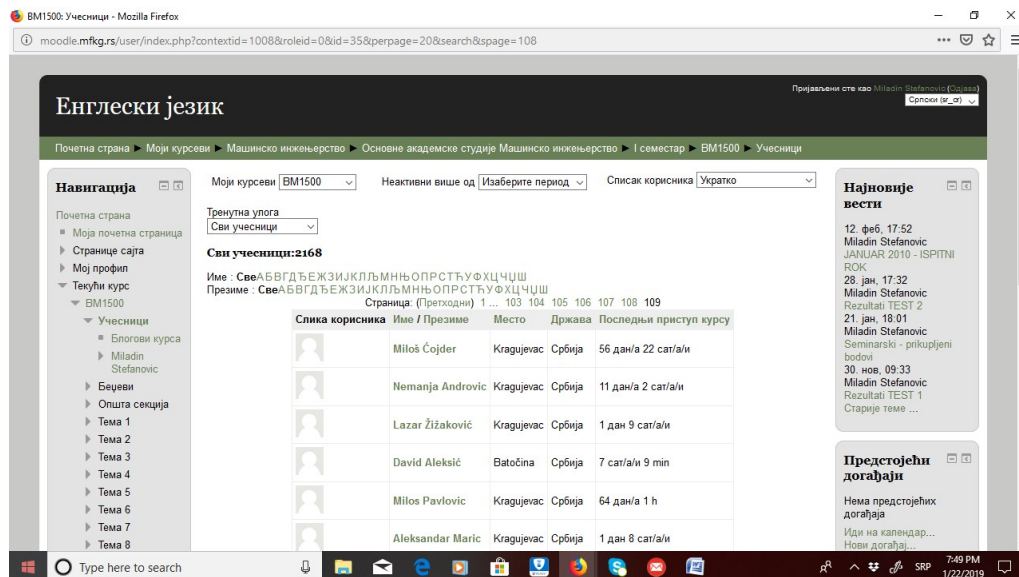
BM1500: Учесници - Mozilla Firefox

moodle.mfkg.rs/user/index.php?contextid=1008&roleid=0&id=35&perpage=20&search&spage=108

Енглески језик

Пријављени сте као Miladin Stefanovic (Одјава)
Српски (sr_cr)

Почетна страна ▸ Моји курсеви ▸ Машинско инжењерство ▸ Основне академске студије Машинско инжењерство ▸ I семестар ▸ BM1500 ▸ Учесници

Навигација

Почетна страна
Моја почетна страница
Странице сајта
Мој профил
Текући курс
BM1500
Учесници
Блогови курса
Miladin Stefanovic
Беџеви
Општа секција
Тема 1
Тема 2
Тема 3
Тема 4
Тема 5
Тема 6
Тема 7
Тема 8

Моји курсеви BM1500
Неактивни више од Изаберите период
Списак корисника Укратко

Тренутна улога
Сви учесници

Сви учесници:2168

Име : СвеАБВГДЂЕЖЗИЈКЛЉМНЊОПРСТЋУФХЦЧЏШ
Презиме : СвеАБВГДЂЕЖЗИЈКЛЉМНЊОПРСТЋУФХЦЧЏШ

Страница: (Претходни) 1 ... 103 104 105 106 107 108 109

| Слика корисника | Име / Презиме | Место | Држава | Последњи приступ курсу |
|---|---|---|---|---|
| | Miloš Ćojder | Kragujevac | Србија | 56 дана/a 22 сат/a/и |
| | Nemanja Androvic | Kragujevac | Србија | 11 дана/a 2 сат/a/и |
| | Lazar Žižaković | Kragujevac | Србија | 1 дан 9 сат/a/и |
| | David Aleksić | Batočina | Србија | 7 сат/a/и 9 min |
| | Milos Pavlovic | Kragujevac | Србија | 64 дана/a 1 h |
| | Aleksandar Maric | Kragujevac | Србија | 1 дан 8 сат/a/и |

Најновије вести

12. феб, 17:52
Miladin Stefanovic
JANUAR 2010 - ISPITNI ROK
28. јан, 17:32
Miladin Stefanovic
Rezultati TEST 2
21. јан, 18:01
Miladin Stefanovic
Seminarski - prikupljeni bodovi
30. нов, 09:33
Miladin Stefanovic
Rezultati TEST 1
Старије теме ...

Предстојећи догађаји

Нема предстојећих догађаја
Иди на календар...
Нови догађај...

Type here to search
SRP 7:49 PM 1/22/2019